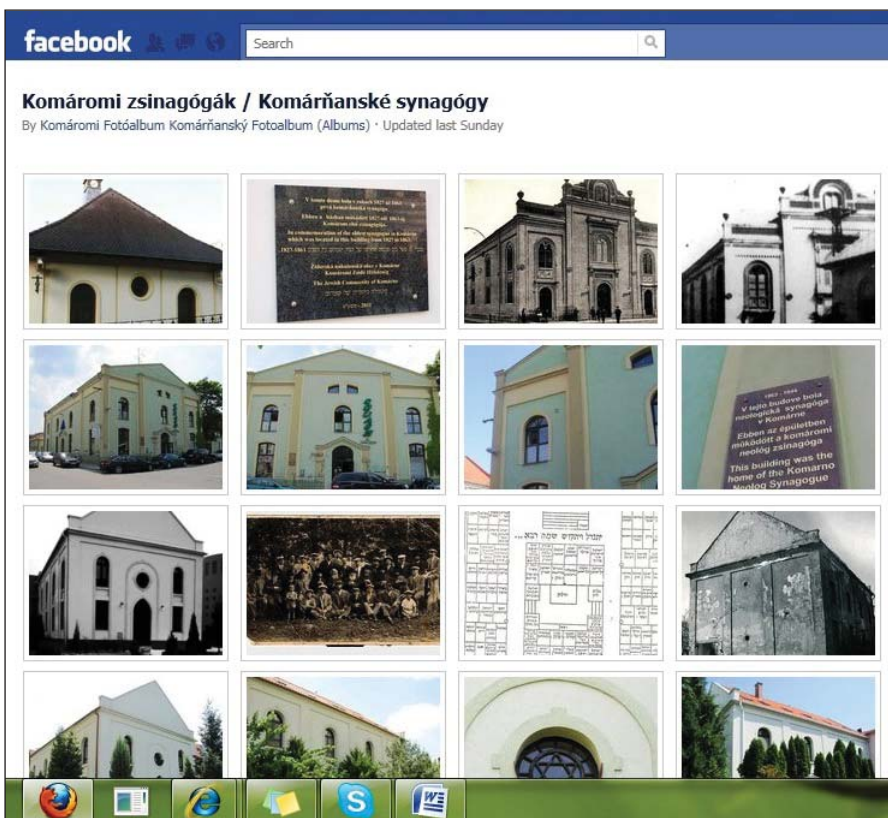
facebook

Search

Komáromi zsinagógák / Komárňanské synagógy

By Komáromi Fotóalbum Komárňanský Fotoalbum (Albums) · Updated last Sunday

V tomto dome bola v rokoch 1827 až 1863 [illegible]

Ebben a házban működött 1827 és 1863 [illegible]

In commemoration of the oldest synagogue in Komárno which was located in this building from 1827 to 1863

1827-1863

Židovská náboženská obec v Komárne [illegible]

The Jewish Community of Komarno

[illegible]

1863 - 1944

V tejto budove bola neologická synagóga v Komárne

Ebben az épületben működött a komáromi neológ zsinagóga

This building was the home of the Komarno Neolog Synagogue

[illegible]